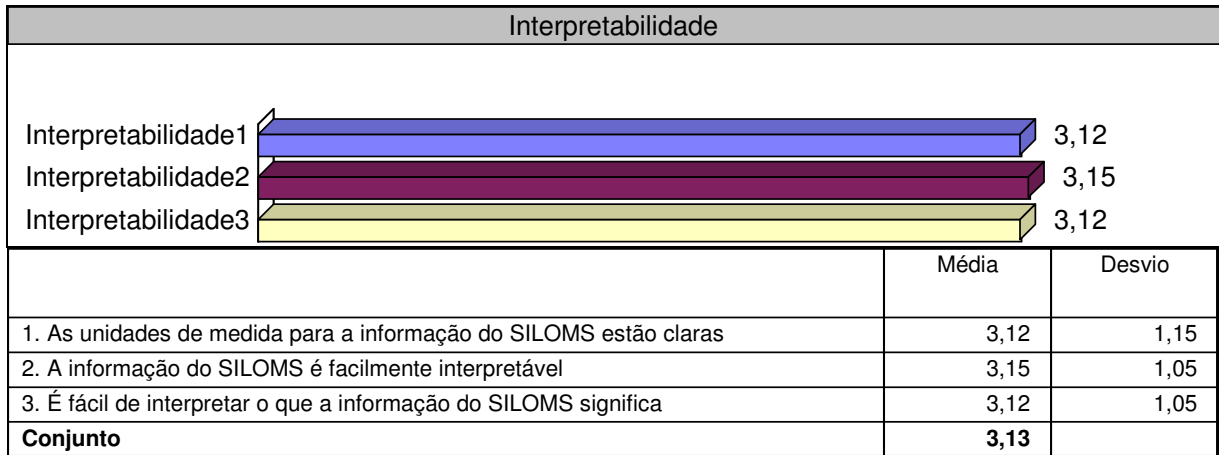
Interpretabilidade

Interpretabilidade1 3,12
Interpretabilidade2 3,15
Interpretabilidade3 3,12

| | Média | Desvio |
|---|---|---|
| 1. As unidades de medida para a informação do SILOMS estão claras | 3,12 | 1,15 |
| 2. A informação do SILOMS é facilmente interpretável | 3,15 | 1,05 |
| 3. É fácil de interpretar o que a informação do SILOMS significa | 3,12 | 1,05 |
| **Conjunto** | **3,13** | |